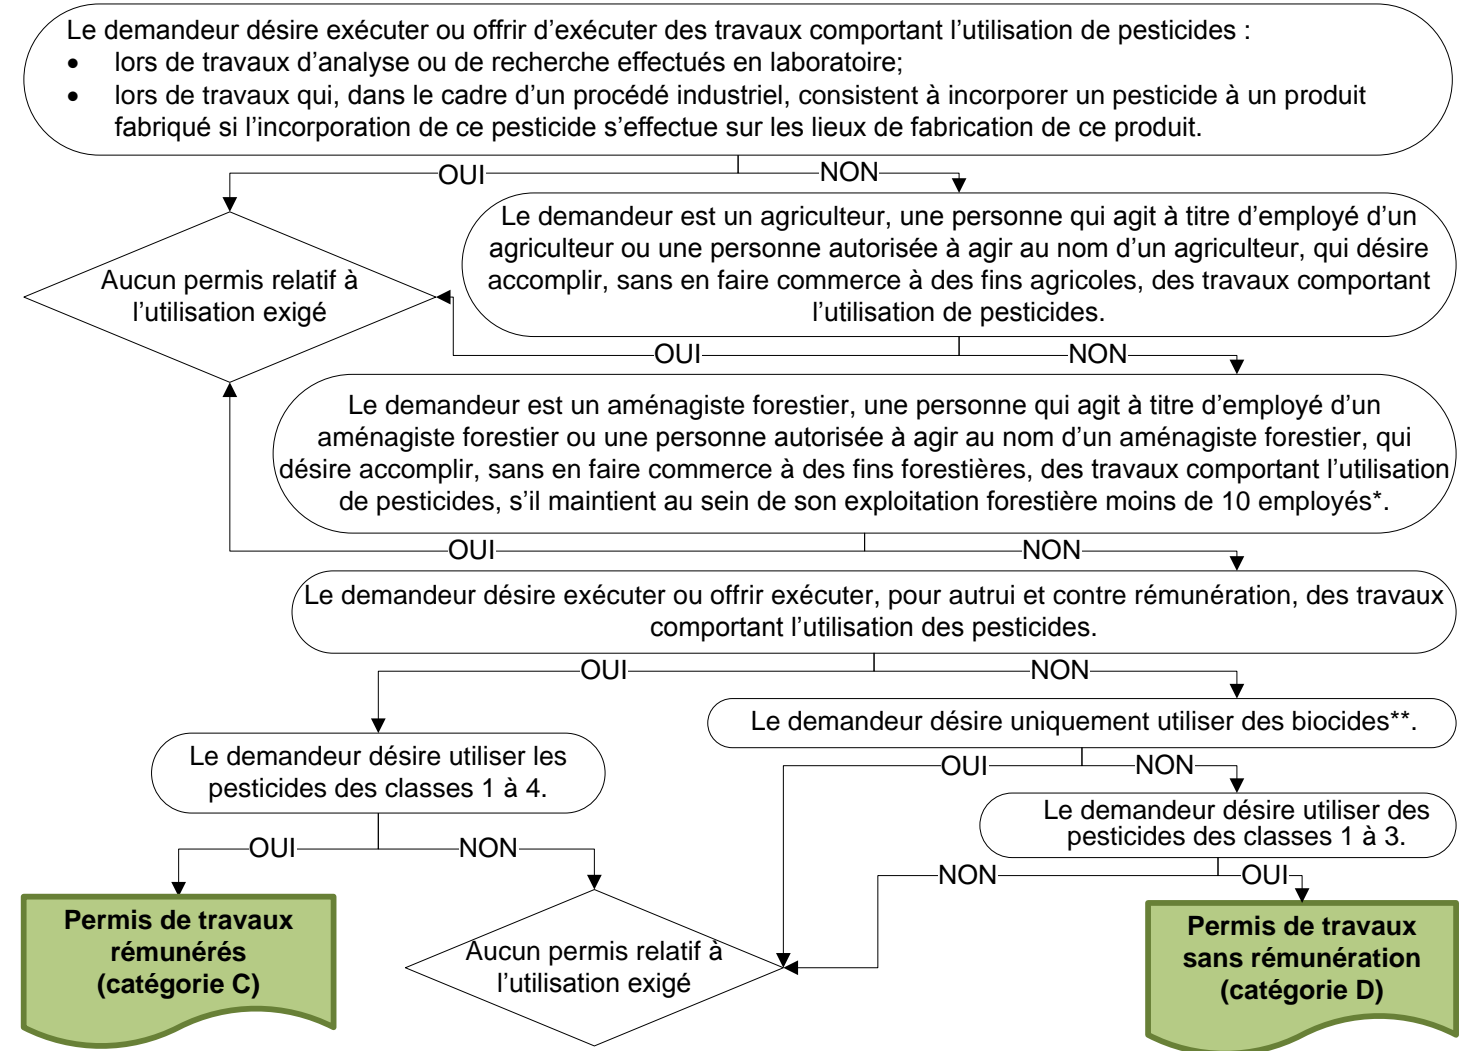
Le demandeur désire exécuter ou offrir d'exécuter des travaux comportant l'utilisation de pesticides :
• lors de travaux d'analyse ou de recherche effectués en laboratoire;
• lors de travaux qui, dans le cadre d'un procédé industriel, consistent à incorporer un pesticide à un produit fabriqué si l'incorporation de ce pesticide s'effectue sur les lieux de fabrication de ce produit.

OUI

NON

Aucun permis relatif à l'utilisation exigé

Le demandeur est un agriculteur, une personne qui agit à titre d'employé d'un agriculteur ou une personne autorisée à agir au nom d'un agriculteur, qui désire accomplir, sans en faire commerce à des fins agricoles, des travaux comportant l'utilisation de pesticides.

OUI

NON

Le demandeur est un aménagiste forestier, une personne qui agit à titre d'employé d'un aménagiste forestier ou une personne autorisée à agir au nom d'un aménagiste forestier, qui désire accomplir, sans en faire commerce à des fins forestières, des travaux comportant l'utilisation de pesticides, s'il maintient au sein de son exploitation forestière moins de 10 employés*.

OUI

NON

Le demandeur désire exécuter ou offrir exécuter, pour autrui et contre rémunération, des travaux comportant l'utilisation des pesticides.

OUI

NON

Le demandeur désire uniquement utiliser des biocides**.

Le demandeur désire utiliser les pesticides des classes 1 à 4.

OUI

NON

Le demandeur désire utiliser des pesticides des classes 1 à 3.

OUI

NON

NON

OUI

Permis de travaux rémunérés (catégorie C)

Aucun permis relatif à l'utilisation exigé

Permis de travaux sans rémunération (catégorie D)